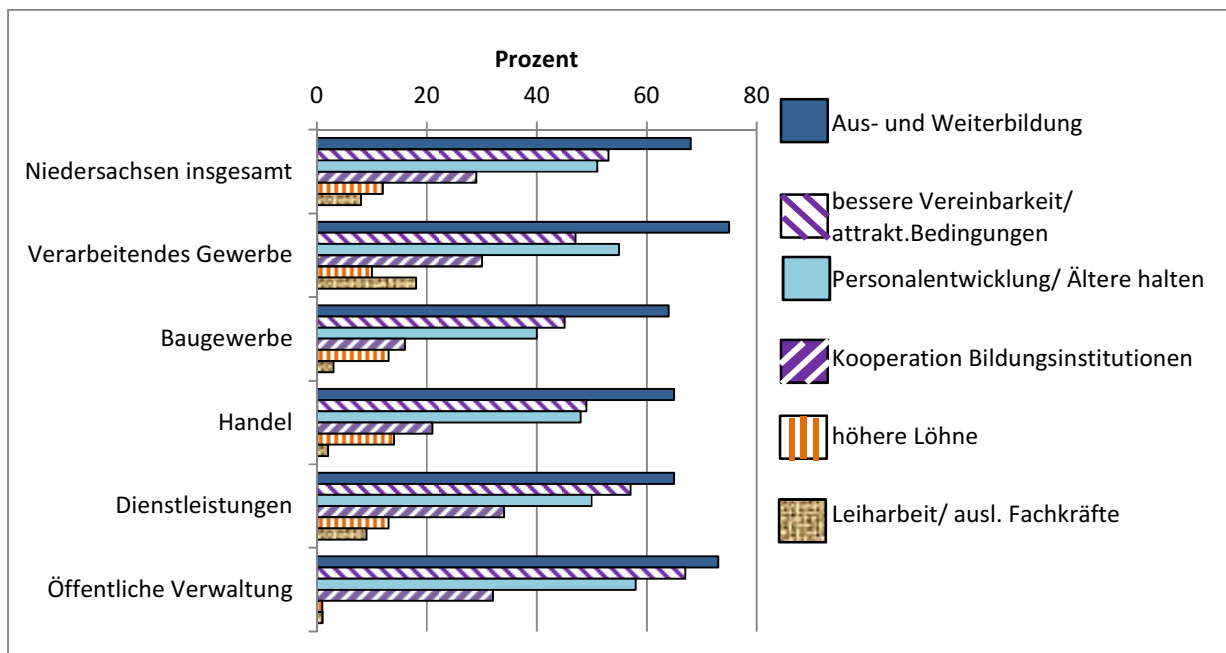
Prozent

0 20 40 60 80

Niedersachsen insgesamt
Verarbeitendes Gewerbe
Baugewerbe
Handel
Dienstleistungen
Öffentliche Verwaltung

Aus- und Weiterbildung
bessere Vereinbarkeit/ attrakt.Bedingungen
Personalentwicklung/ Ältere halten
Kooperation Bildungsinstitutionen
höhere Löhne
Leiharbeit/ ausl. Fachkräfte